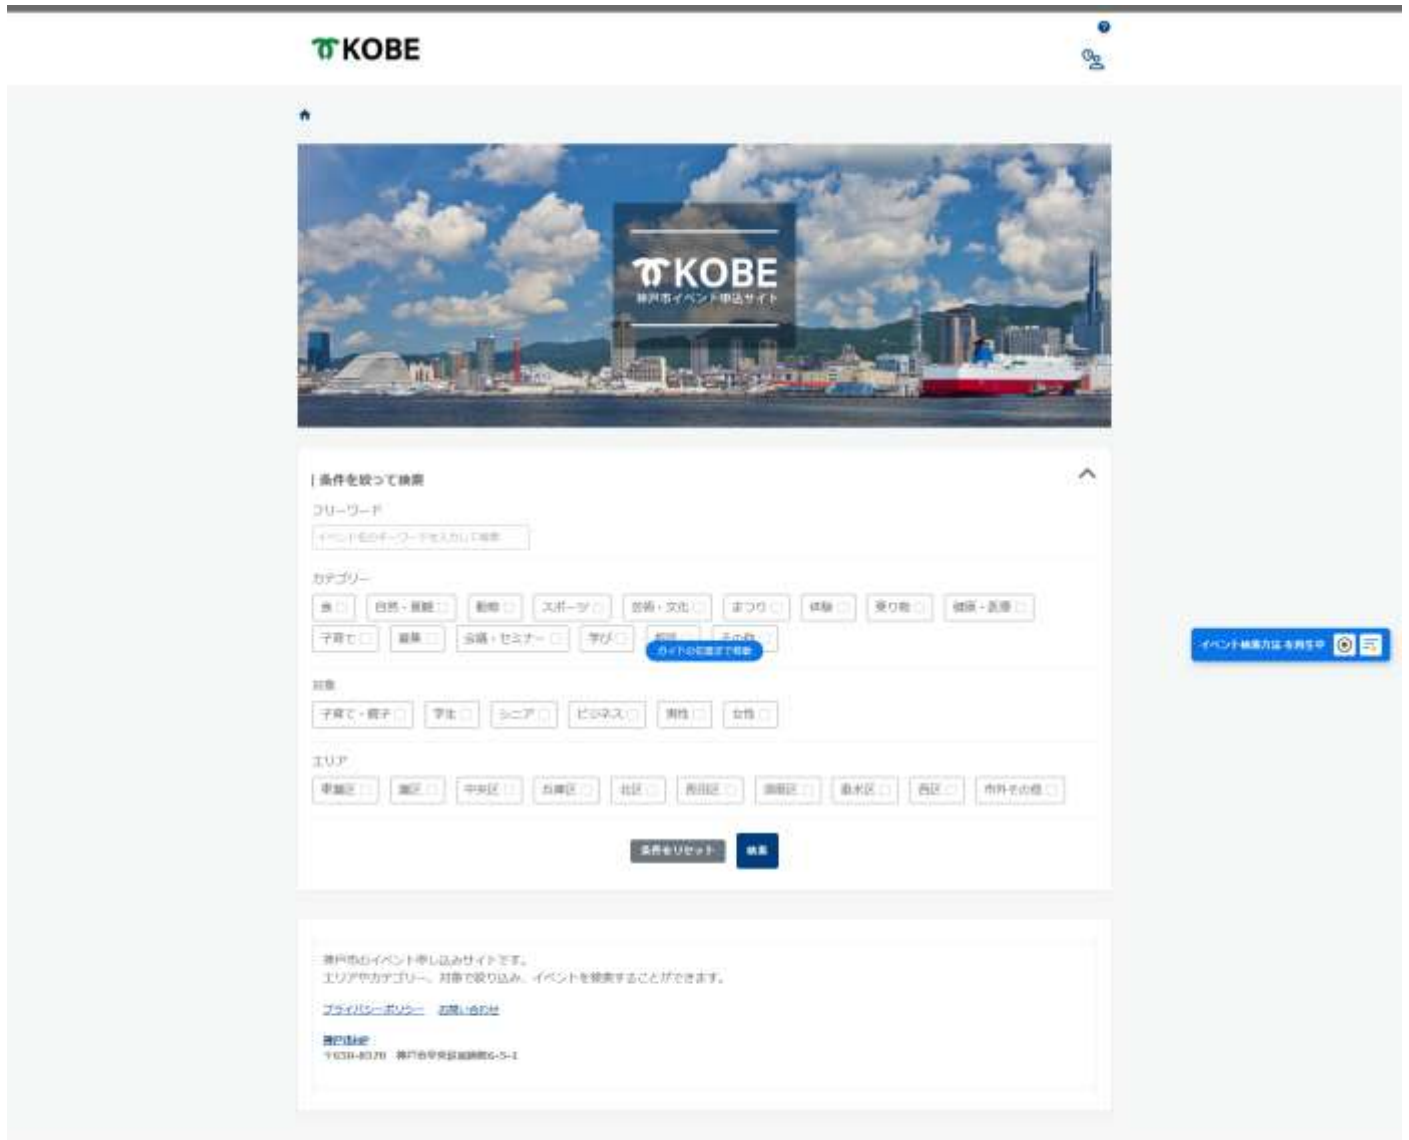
KOBE

KOBE
神戸市イベント申込サイト

| 条件を絞って検索

フリーワード

イベント名かキーワードを入力して検索

カテゴリー

食 自然・環境 動物 スポーツ 芸術・文化 まつり 体験 乗り物 健康・医療 子育て 募集 会議・セミナー 学び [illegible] その他

ガイドの位置まで移動

対象

子育て・親子 学生 シニア ビジネス 男性 女性

エリア

東灘区 灘区 中央区 兵庫区 北区 長田区 須磨区 垂水区 西区 市外その他

条件をリセット 検索

イベント検索方法 を再生中

神戸市のイベント申し込みサイトです。
エリアやカテゴリー、対象で絞り込み、イベントを検索することができます。

プライバシーポリシー お問い合わせ

神戸市役所
〒650-8570 神戸市中央区加納町6-5-1